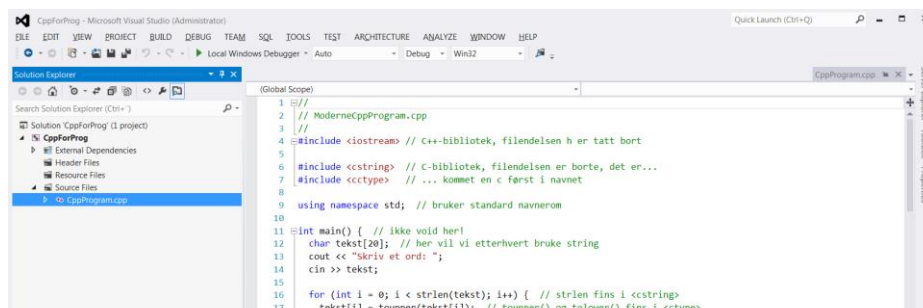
CppForProg - Microsoft Visual Studio (Administrator)

Quick Launch (Ctrl+Q)

FILE EDIT VIEW PROJECT BUILD DEBUG TEAM SQL TOOLS TEST ARCHITECTURE ANALYZE WINDOW HELP

Local Windows Debugger - Auto - Debug - Win32

Solution Explorer

Search Solution Explorer (Ctrl+´)

Solution 'CppForProg' (1 project)
CppForProg
External Dependencies
Header Files
Resource Files
Source Files
CppProgram.cpp

CppProgram.cpp

(Global Scope)

1 //
2 // ModerneCppProgram.cpp
3 //
4 #include <iostream> // C++-bibliotek, filendelsen h er tatt bort
5
6 #include <cstring> // C-bibliotek, filendelsen er borte, det er...
7 #include <cctype> // ... kommet en c først i navnet
8
9 using namespace std; // bruker standard navnerom
10
11 int main() { // ikke void her!
12 char tekst[20]; // her vil vi etterhvert bruke string
13 cout << "Skriv et ord: ";
14 cin >> tekst;
15
16 for (int i = 0; i < strlen(tekst); i++) { // strlen fins i <cstring>
17 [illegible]